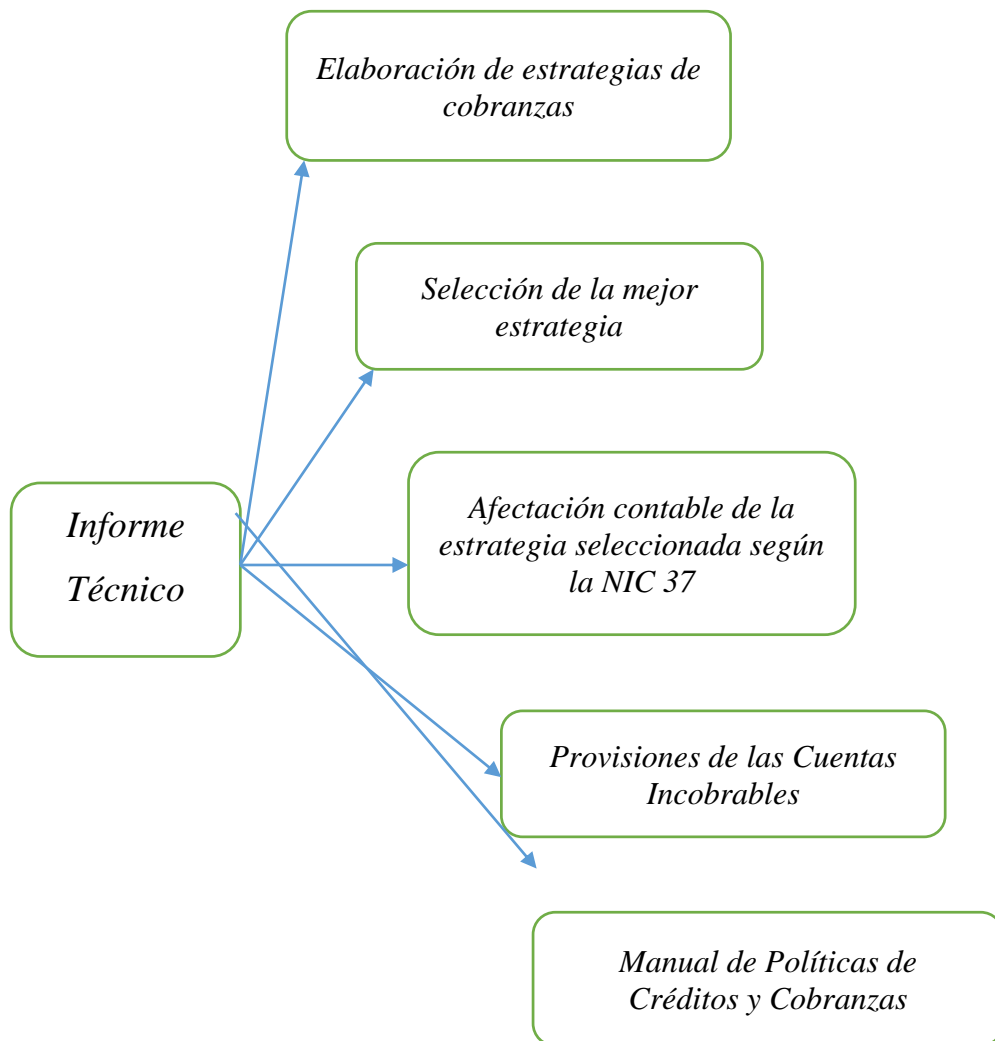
Elaboración de estrategias de cobranzas

Selección de la mejor estrategia

Informe Técnico

Afectación contable de la estrategia seleccionada según la NIC 37

Provisiones de las Cuentas Incobrables

Manual de Políticas de Créditos y Cobranzas